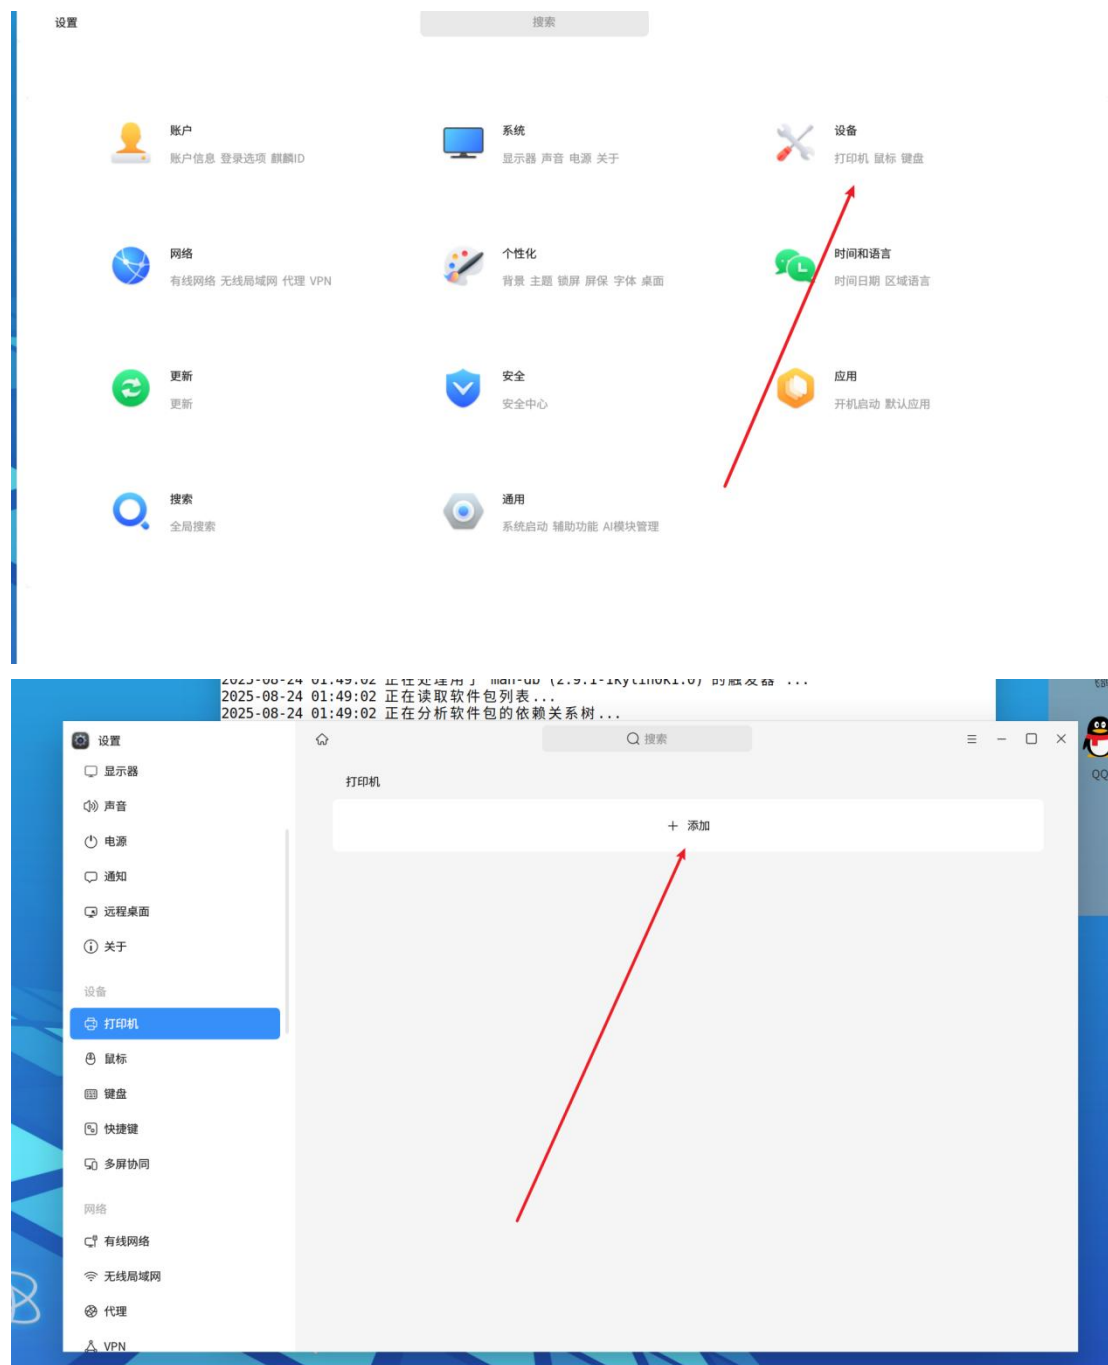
设置

搜索

账户
账户信息 登录选项 麒麟ID

系统
显示器 声音 电源 关于

设备
打印机 鼠标 键盘

网络
有线网络 无线局域网 代理 VPN

个性化
背景 主题 锁屏 屏保 字体 桌面

时间和语言
时间日期 区域语言

更新
更新

安全
安全中心

应用
开机启动 默认应用

搜索
全局搜索

通用
系统启动 辅助功能 AI模块管理

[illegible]
2025-08-24 01:49:02 正在读取软件包列表...
2025-08-24 01:49:02 正在分析软件包的依赖关系树...

设置
显示器
声音
电源
通知
远程桌面
关于
设备
打印机
鼠标
键盘
快捷键
多屏协同
网络
有线网络
无线局域网
代理
VPN

搜索

打印机

+ 添加

QQ